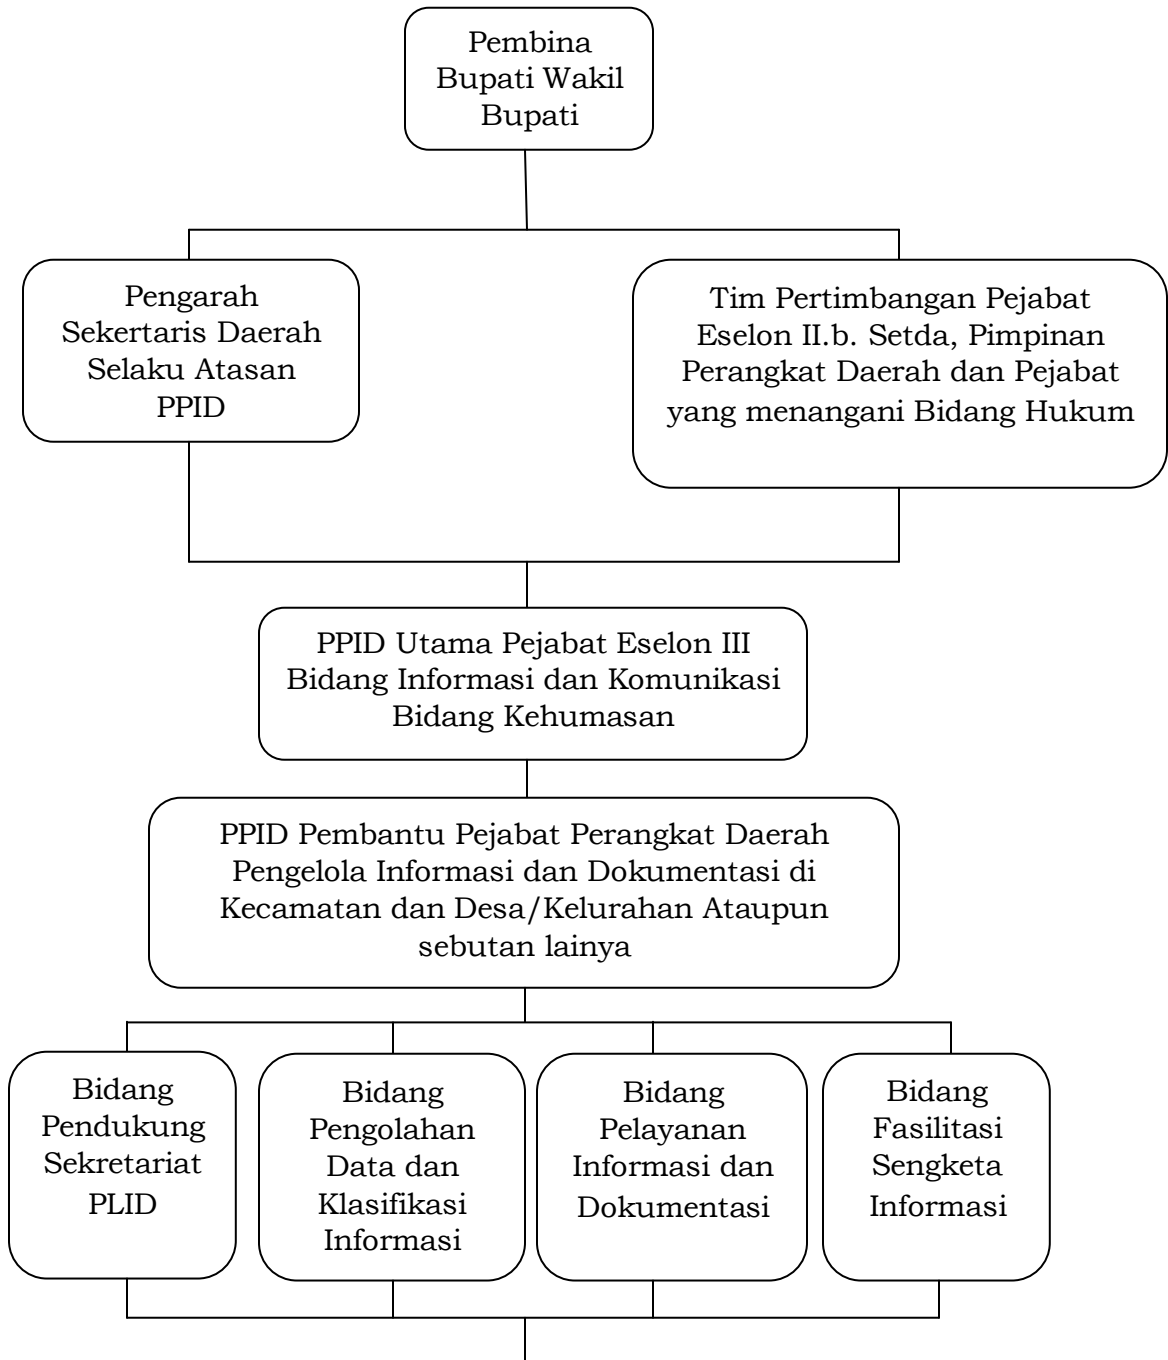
Pembina
Bupati Wakil
Bupati

Pengarah
Sekertaris Daerah
Selaku Atasan
PPID

Tim Pertimbangan Pejabat
Eselon II.b. Setda, Pimpinan
Perangkat Daerah dan Pejabat
yang menangani Bidang Hukum

PPID Utama Pejabat Eselon III
Bidang Informasi dan Komunikasi
Bidang Kehumasan

PPID Pembantu Pejabat Perangkat Daerah
Pengelola Informasi dan Dokumentasi di
Kecamatan dan Desa/Kelurahan Ataupun
sebutan lainya

Bidang
Pendukung
Sekretariat
PLID

Bidang
Pengolahan
Data dan
Klasifikasi
Informasi

Bidang
Pelayanan
Informasi dan
Dokumentasi

Bidang
Fasilitasi
Sengketa
Informasi